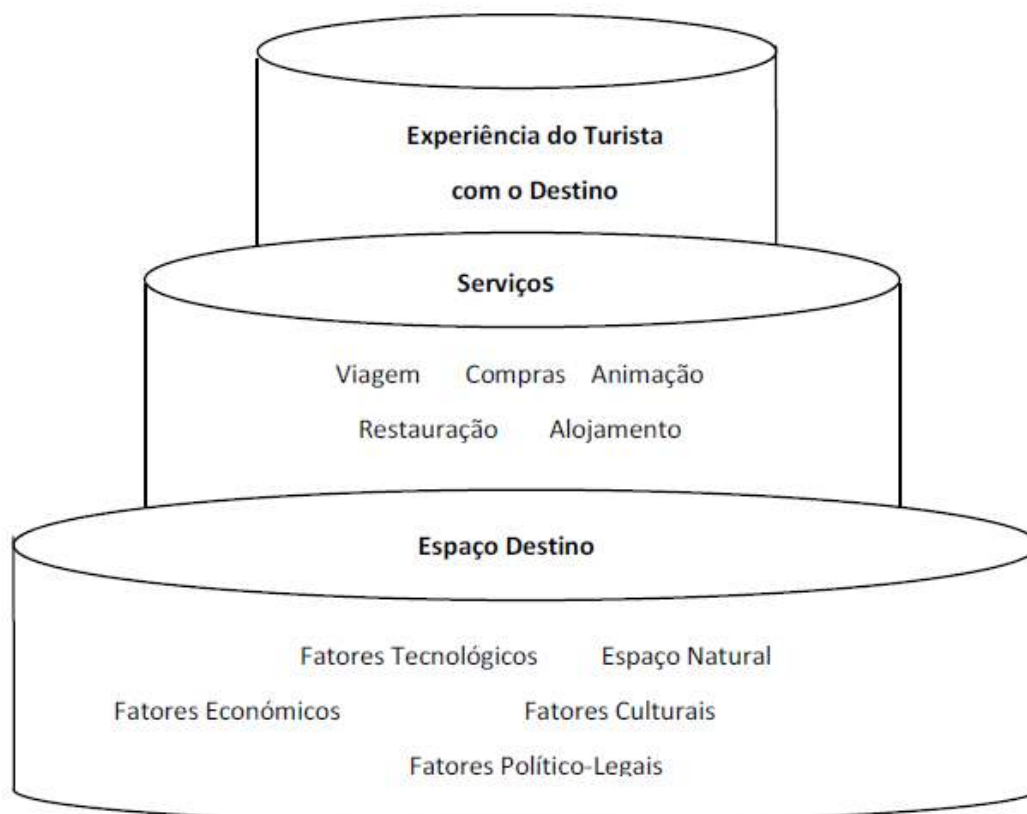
Experiência do Turista
com o Destino

Serviços

Viagem Compras Animação
Restauração Alojamento

Espaço Destino

Fatores Tecnológicos Espaço Natural
Fatores Económicos Fatores Culturais
Fatores Político-Legais